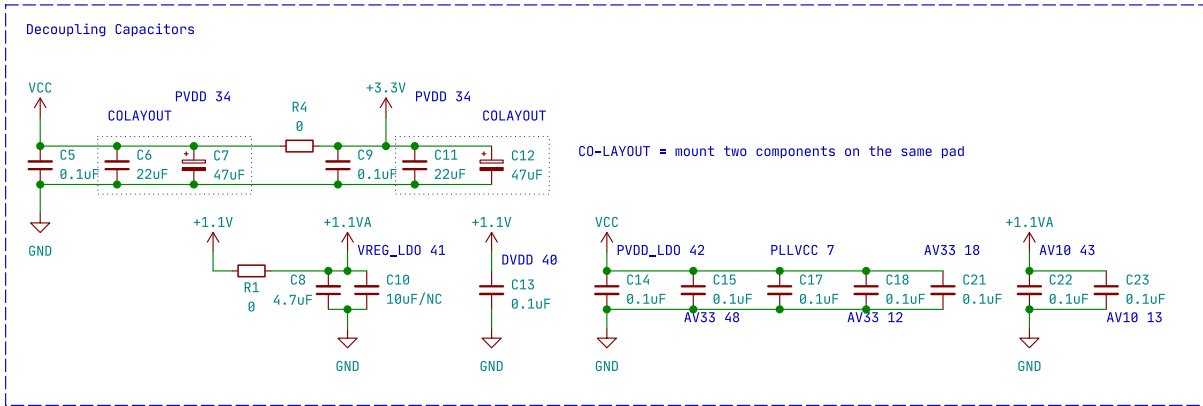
Decoupling Capacitors

VCC
PVDD 34
COLAYOUT
R4
0
+3.3V
PVDD 34
COLAYOUT

C5
0.1uF
C6
22uF
C7
47uF
C9
0.1uF
C11
22uF
C12
47uF

CO-LAYOUT = mount two components on the same pad

GND

+1.1V
+1.1VA
VREG_LDO 41
R1
0
C8
4.7uF
C10
10uF/NC
GND

+1.1V
DVDD 40
C13
0.1uF
GND

VCC
PVDD_LDO 42
PLLVCC 7
AV33 18
C14
0.1uF
C15
0.1uF
C17
0.1uF
C18
0.1uF
C21
0.1uF
AV33 48
AV33 12
GND

+1.1VA
AV10 43
C22
0.1uF
C23
0.1uF
AV10 13
GND